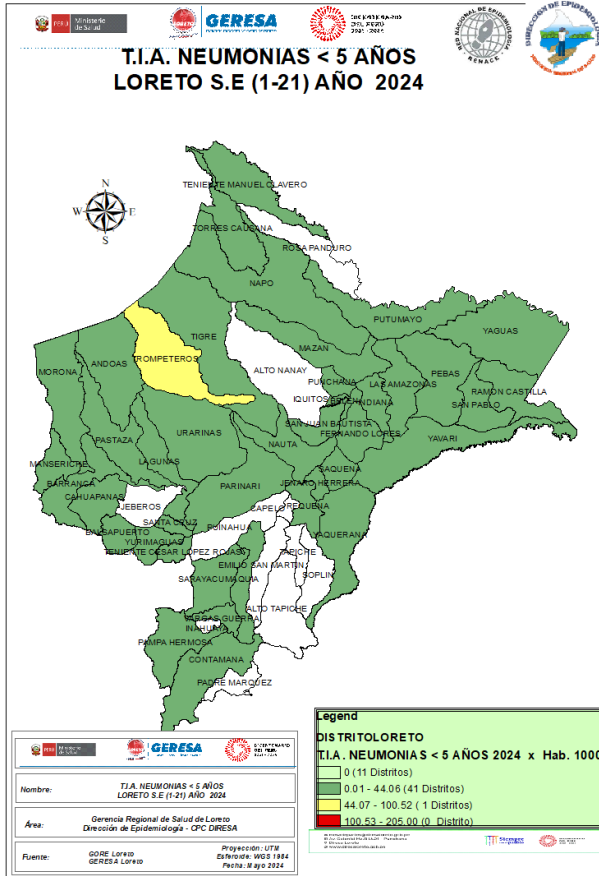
PERÚ Ministerio de Salud
GERESA
RED NACIONAL DE EPIDEMIOLOGIA RENACE
DIRECCION DE EPIDEMIOLOGIA

T.I.A. NEUMONIAS < 5 AÑOS
LORETO S.E (1-21) AÑO 2024

N
W E
S

TENIENTE MANUEL CLAVERO
TORRES CAUSANA
ROSA PANDURO
NAPO
PUTUMAYO
YAGUAS
TIGRE
TROMPETEROS
ANDOAS
MAZAN
ALTO NANAY
MORONA
PUNCHANA
LAS AMAZONAS
PEBAS
RAMON CASTILLA
IQUITOS
BELEN
INDIANA
SAN PABLO
SAN JUAN BAUTISTA
FERNANDO LORES
URARINAS
NAUTA
YAVARI
PASTAZA
LAGUNAS
SAQUENA
MANSERICHE
BARRANCA
PARINARI
JENARO HERRERA
CAHUAPANAS
JEBEROS
CAPELO
REQUENA
SANTA CRUZ
PUINAHUA
BALSAPUERTO
YURIMAGUAS
SAQUERANA
TENIENTE CESAR LOPEZ ROJAS
TAPICHE
EMILIO SAN MARTIN
SOPLIN
SARAYACU
MAQUIA
ALTO TAPICHE
VARGAS GUERRA
INAHUAYA
PAMPA HERMOSA
CONTAMANA
PADRE MARQUEZ

Legend
DISTRITOLORETO
T.I.A. NEUMONIAS < 5 AÑOS 2024 x Hab. 1000
0 (11 Distritos)
0.01 - 44.06 (41 Distritos)
44.07 - 100.52 ( 1 Distritos)
100.53 - 205.00 (0 Distrito)

Ministerio de Salud
GERESA

| Nombre: | T.I.A. NEUMONIAS < 5 AÑOS LORETO S.E (1-21) AÑO 2024 |
|---|---|
| Área: | Gerencia Regional de Salud de Loreto Dirección de Epidemiología - CPC DIRESA |
| Fuente: | GORE Loreto GERESA Loreto | Proyección: UTM Esferoide: WGS 1984 Fecha: Mayo 2024 |